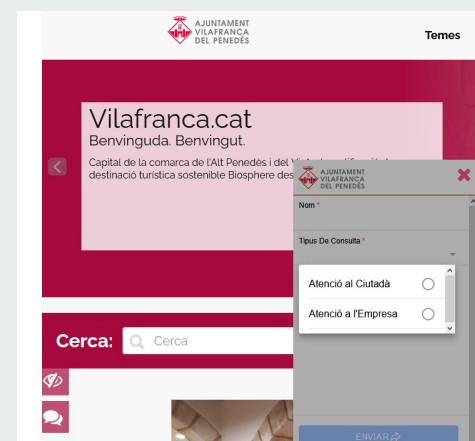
AJUNTAMENT VILAFRANCA DEL PENEDÈS

Temes

Vilafranca.cat
Benvinguda. Benvingut.
Capital de la comarca de l'Alt Penedès i del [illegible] destinació turística sostenible Biosphere des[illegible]

Cerca:
Cerca

AJUNTAMENT VILAFRANCA DEL PENEDÈS

Nom *

Tipus De Consulta *

Atenció al Ciutadà
Atenció a l'Empresa

ENVIAR